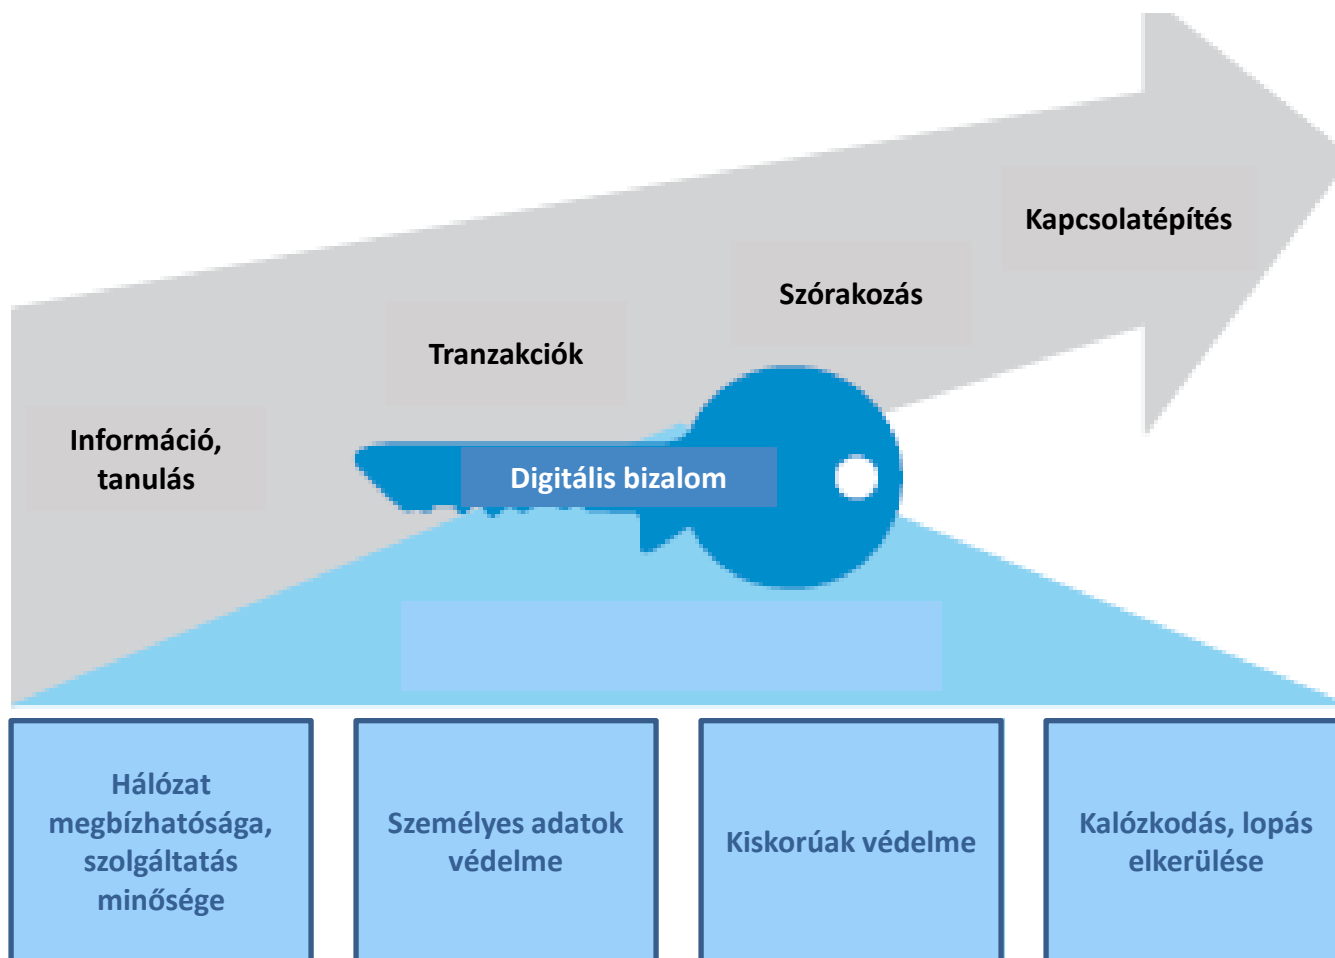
Kapcsolatépítés

Szórakozás

Tranzakciók

Információ, tanulás

Digitális bizalom

Hálózat megbízhatósága, szolgáltatás minősége

Személyes adatok védelme

Kiskorúak védelme

Kalózkodás, lopás elkerülése